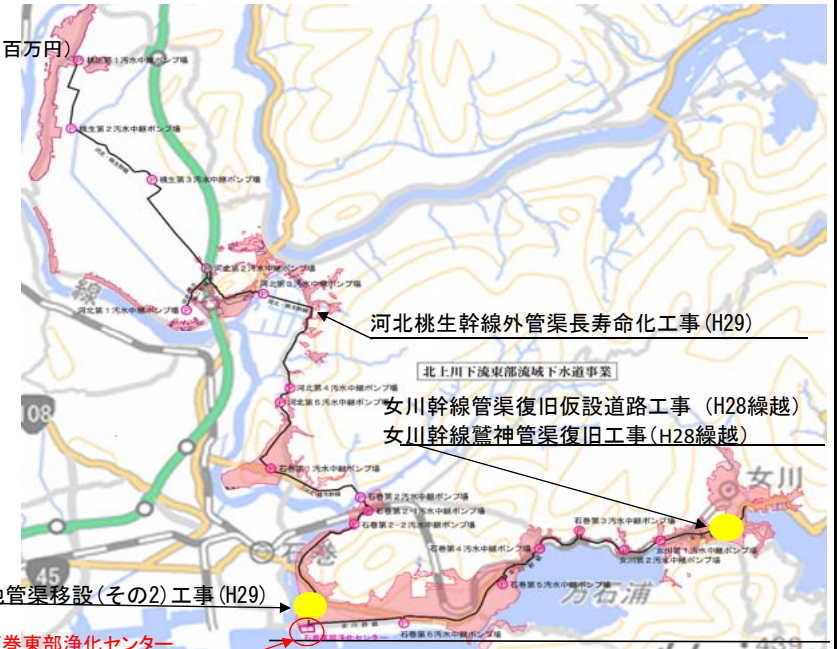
百万円)
桃生第1汚水中継ポンプ場
桃生第2汚水中継ポンプ場
桃生第3汚水中継ポンプ場
河北第2汚水中継ポンプ場
河北第3汚水中継ポンプ場
河北第1汚水中継ポンプ場
線
河北桃生幹線外管渠長寿命化工事(H29)
北上川下流東部流域下水道事業
河北第4汚水中継ポンプ場
河北第5汚水中継ポンプ場
女川幹線管渠復旧仮設道路工事 (H28繰越)
女川幹線鷲神管渠復旧工事(H28繰越)
108
石巻第1汚水中継ポンプ場
石巻第2汚水中継ポンプ場
石巻第2-1汚水中継ポンプ場
石巻第2-2汚水中継ポンプ場
石巻第3汚水中継ポンプ場
女川
石巻第4汚水中継ポンプ場
女川第1汚水中継ポンプ場
女川第2汚水中継ポンプ場
石巻第5汚水中継ポンプ場
45
石巻
万石浦
石巻第6汚水中継ポンプ場
石巻東部浄化センター
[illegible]管渠移設(その2)工事(H29)
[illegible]巻東部浄化センター